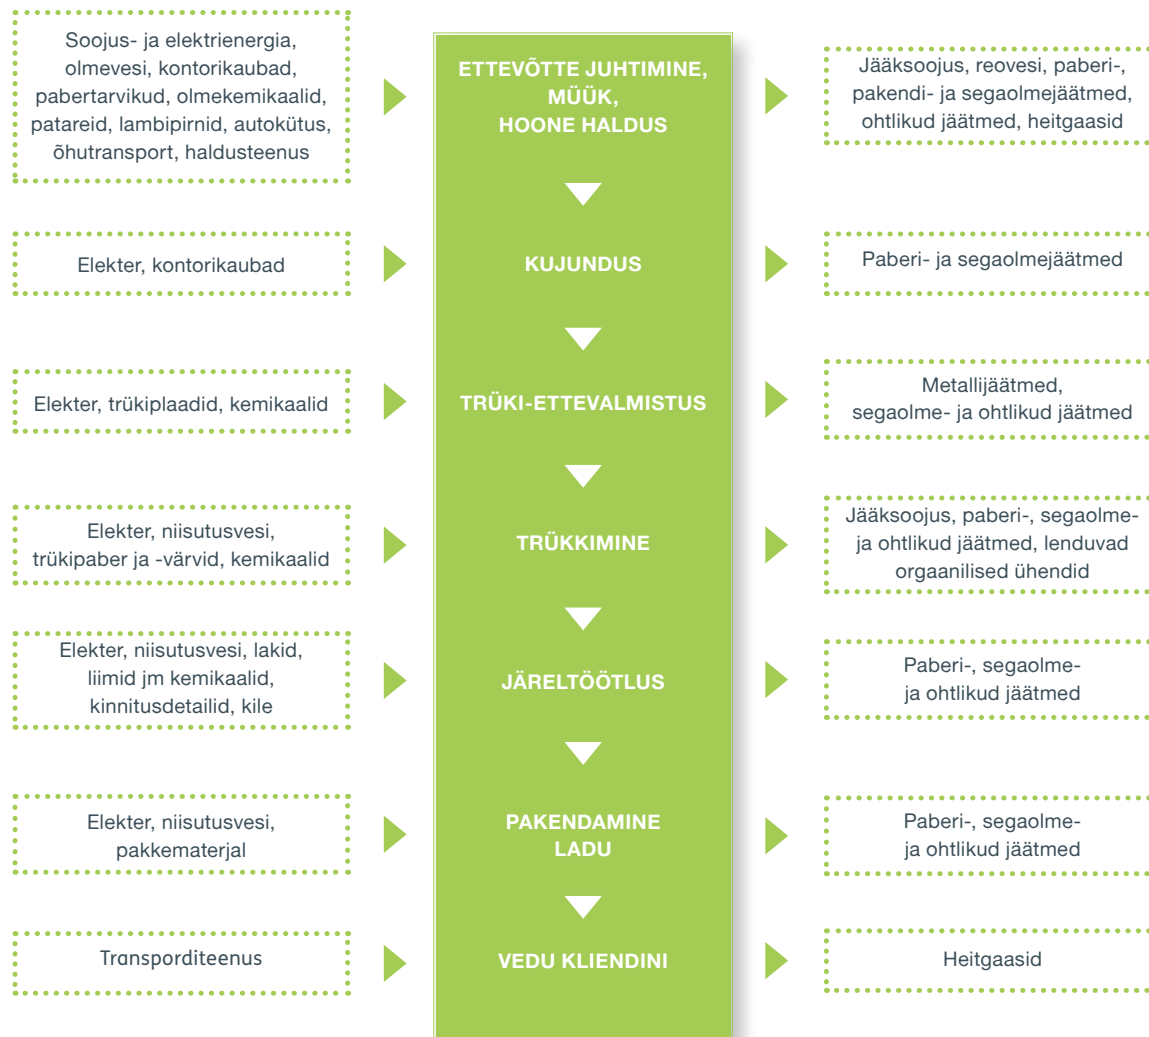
Soojus- ja elektrienergia, olmevesi, kontorikaubad, pabertarvikud, olmekemikaalid, patareid, lambipirnid, autokütus, õhutransport, haldusteenus

ETTEVÕTTE JUHTIMINE, MÜÜK, HOONE HALDUS

Jääksoojus, reovesi, paberi-, pakendi- ja segaolmejäätmed, ohtlikud jäätmed, heitgaasid

Elekter, kontorikaubad

KUJUNDUS

Paberi- ja segaolmejäätmed

Elekter, trükiplaadid, kemikaalid

TRÜKI-ETTEVALMISTUS

Metallijäätmed, segaolme- ja ohtlikud jäätmed

Elekter, niisutusvesi, trükipaber ja -värvid, kemikaalid

TRÜKKIMINE

Jääksoojus, paberi-, segaolme- ja ohtlikud jäätmed, lenduvad orgaanilised ühendid

Elekter, niisutusvesi, lakid, liimid jm kemikaalid, kinnitusdetailid, kile

JÄRELTÖÖTLUS

Paberi-, segaolme- ja ohtlikud jäätmed

Elekter, niisutusvesi, pakkematerjal

PAKENDAMINE LADU

Paberi-, segaolme- ja ohtlikud jäätmed

Transporditeenus

VEDU KLIENDINI

Heitgaasid